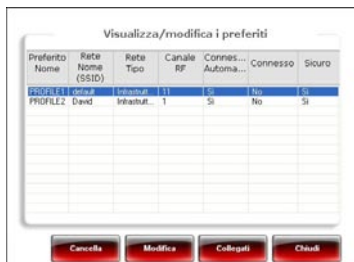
Visualizza/modifica i preferiti

| Preferito Nome | Rete Nome (SSID) | Rete Tipo | Canale RF | Connes... Automa... | Connesso | Sicuro |
|---|---|---|---|---|---|---|
| PROFILE1 | default | Infrastrut... | 11 | Sì | No | Sì |
| PROFILE2 | David | Infrastrut... | 1 | Sì | No | Sì |

Cancella
Modifica
Collegati
Chiudi